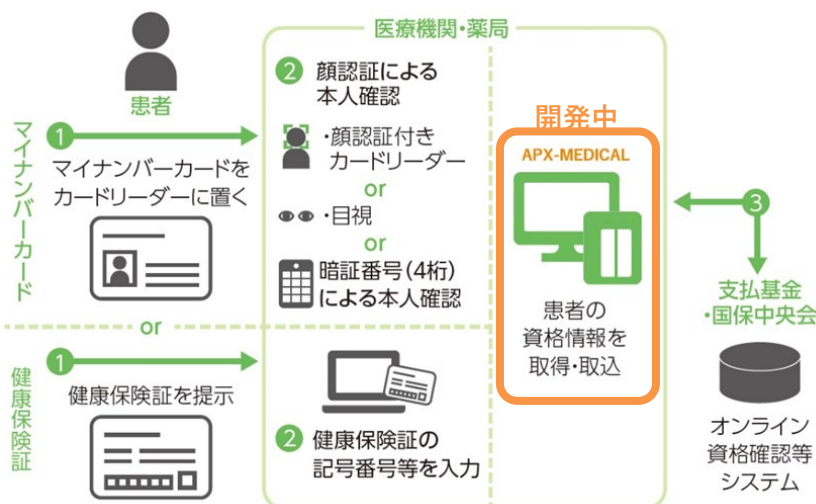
患者

マイナンバーカード

1 マイナンバーカードをカードリーダーに置く

or

健康保険証

1 健康保険証を提示

医療機関・薬局

2 顔認証による本人確認

・顔認証付きカードリーダー

or

・目視

or

暗証番号(4桁)による本人確認

2 健康保険証の記号番号等を入力

開発中

APX-MEDICAL

患者の資格情報を取得・取込

3

支払基金・国保中央会

オンライン資格確認等システム